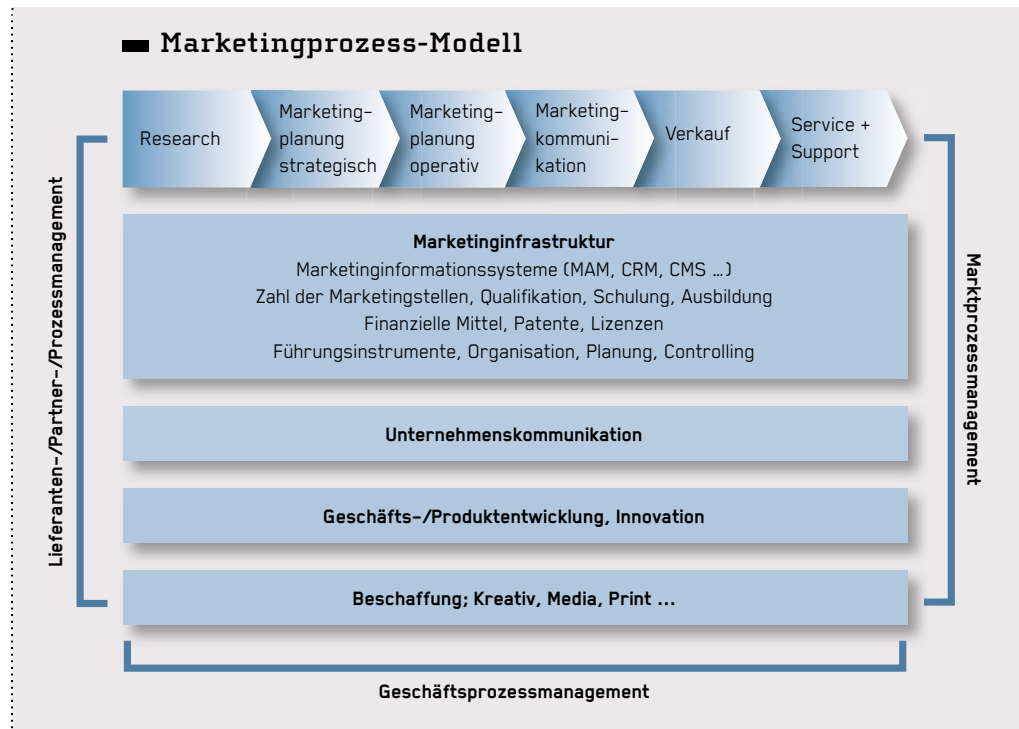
Marketingprozess-Modell

Research

Marketingplanung strategisch

Marketingplanung operativ

Marketingkommunikation

Verkauf

Service + Support

Lieferanten-/Partner-/Prozessmanagement

Marktprozessmanagement

Marketinginfrastruktur
Marketinginformationssysteme (MAM, CRM, CMS ...)
Zahl der Marketingstellen, Qualifikation, Schulung, Ausbildung
Finanzielle Mittel, Patente, Lizenzen
Führungsinstrumente, Organisation, Planung, Controlling

Unternehmenskommunikation

Geschäfts-/Produktentwicklung, Innovation

Beschaffung; Kreativ, Media, Print ...

Geschäftsprozessmanagement